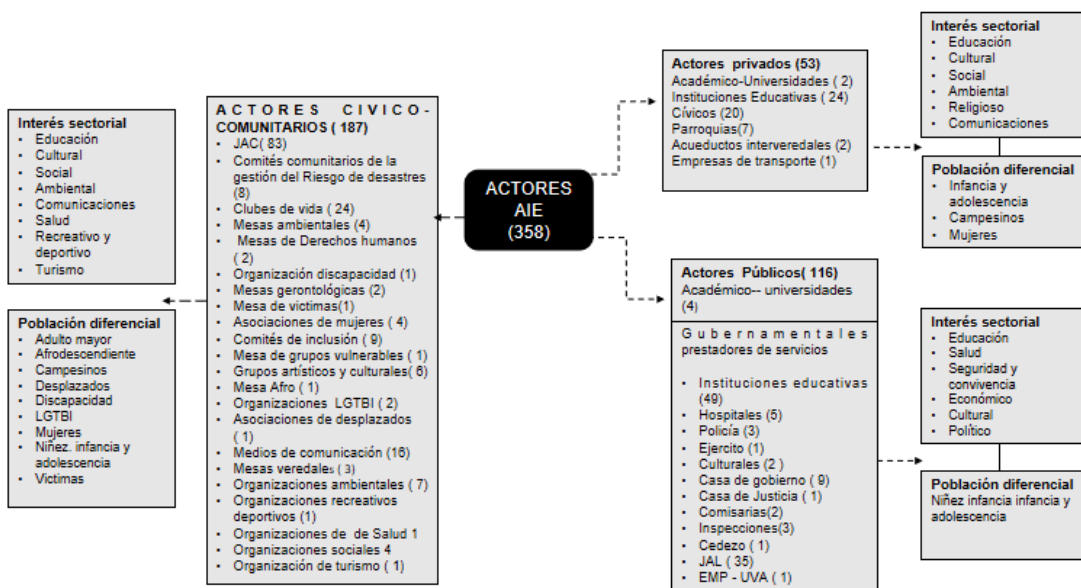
ACTORES AIE (358)

ACTORES CIVICO-COMUNITARIOS ( 187)
- JAC( 83)
- Comités comunitarios de la gestión del Riesgo de desastres (8)
- Clubes de vida ( 24)
- Mesas ambientales (4)
- Mesas de Derechos humanos ( 2)
- Organización discapacidad (1)
- Mesas gerontológicas (2)
- Mesa de victimas(1)
- Asociaciones de mujeres ( 4)
- Comités de inclusión ( 9)
- Mesa de grupos vulnerables ( 1)
- Grupos artísticos y culturales( 6)
- Mesa Afro ( 1)
- Organizaciones LGTBI ( 2)
- Asociaciones de desplazados ( 1)
- Medios de comunicación (16)
- Mesas veredales ( 3)
- Organizaciones ambientales ( 7)
- Organizaciones recreativos deportivos (1)
- Organizaciones de de Salud 1
- Organizaciones sociales 4
- Organización de turismo ( 1)

Interés sectorial
- Educación
- Cultural
- Social
- Ambiental
- Comunicaciones
- Salud
- Recreativo y deportivo
- Turismo

Población diferencial
- Adulto mayor
- Afrodescendiente
- Campesinos
- Desplazados
- Discapacidad
- LGTBI
- Mujeres
- Niñez. infancia y adolescencia
- Victimas

Actores privados (53)
Académico-Universidades ( 2)
Instituciones Educativas ( 24)
Cívicos (20)
Parroquias(7)
Acueductos interveredales (2)
Empresas de transporte (1)

Interés sectorial
- Educación
- Cultural
- Social
- Ambiental
- Religioso
- Comunicaciones

Población diferencial
- Infancia y adolescencia
- Campesinos
- Mujeres

Actores Públicos( 116)
Académico-- universidades (4)

Gubernamentales prestadores de servicios
- Instituciones educativas (49)
- Hospitales (5)
- Policía (3)
- Ejercito (1)
- Culturales (2 )
- Casa de gobierno ( 9)
- Casa de Justicia ( 1)
- Comisarias(2)
- Inspecciones(3)
- Cedezo ( 1)
- JAL ( 35)
- EMP - UVA ( 1)

Interés sectorial
- Educación
- Salud
- Seguridad y convivencia
- Económico
- Cultural
- Político

Población diferencial
Niñez infancia infancia y adolescencia